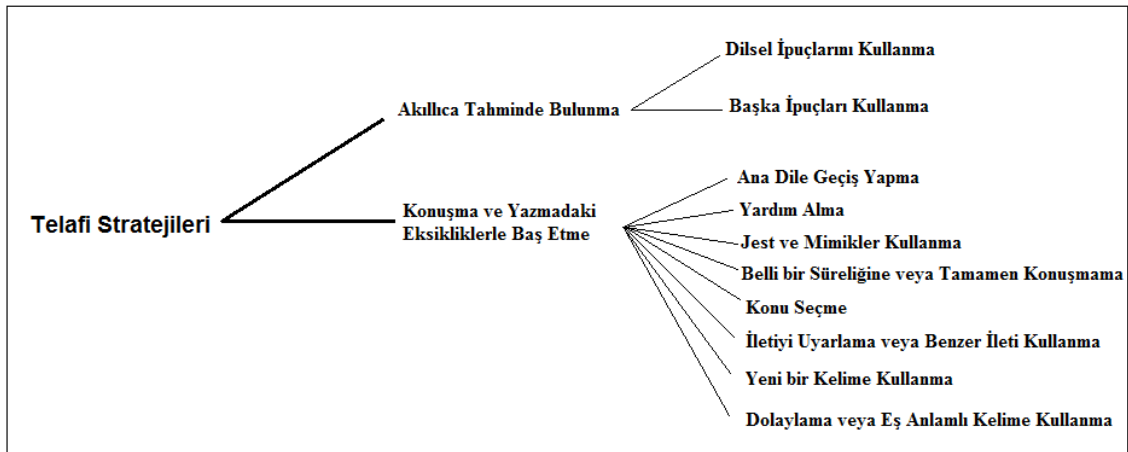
Telafi Stratejileri

Akıllıca Tahminde Bulunma

Dilsel İpuçlarını Kullanma

Başka İpuçları Kullanma

Konuşma ve Yazmadaki Eksikliklerle Baş Etme

Ana Dile Geçiş Yapma

Yardım Alma

Jest ve Mimikler Kullanma

Belli bir Süreliğine veya Tamamen Konuşmama

Konu Seçme

İletiyi Uyarlama veya Benzer İleti Kullanma

Yeni bir Kelime Kullanma

Dolaylama veya Eş Anlamlı Kelime Kullanma